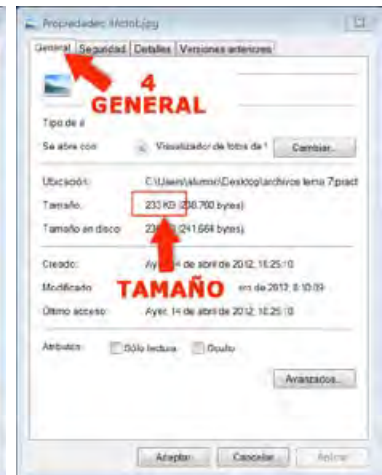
Propiedades: Moto.jpg

General | Seguridad | Detalles | Versiones anteriores

4
GENERAL

Tipo de a

Se abre con: Visualizador de fotos de ' Cambiar...

Ubicación: C:\Users\alumno\Desktop\archivos tema 7\pract

Tamaño: 233 KB (238.760 bytes)

Tamaño en disco: 23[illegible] (241.664 bytes)

Creado: Ayer, 14 de abril de 2012, 16:25:10

Modificado: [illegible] en de 2012, 8:10:09

TAMAÑO

Último acceso: Ayer, 14 de abril de 2012, 16:25:10

Atributos: Sólo lectura Oculto

Avanzados...

Aceptar Cancelar Aplicar